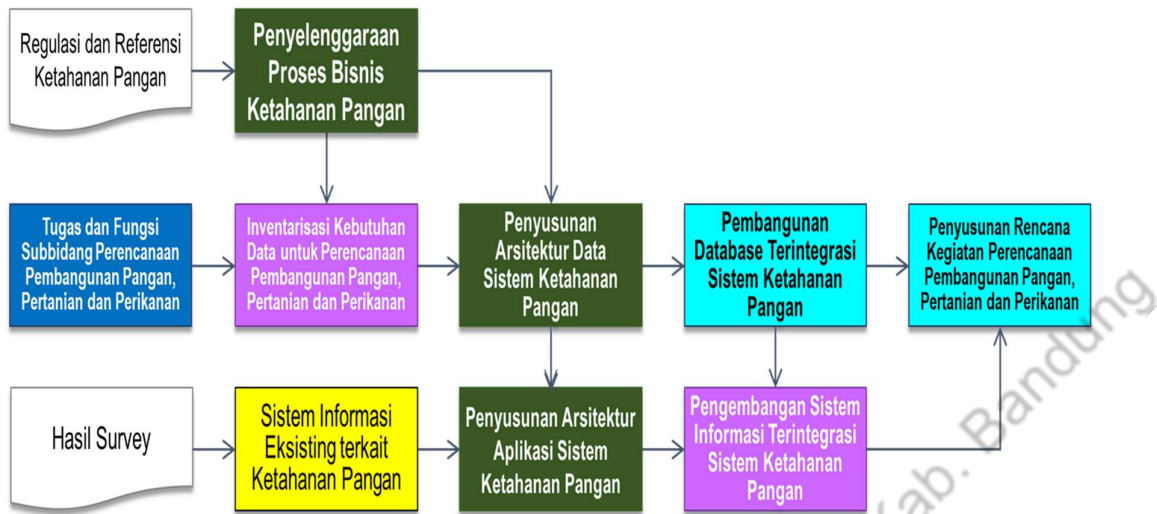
Regulasi dan Referensi Ketahanan Pangan

Penyelenggaraan Proses Bisnis Ketahanan Pangan

Tugas dan Fungsi Subbidang Perencanaan Pembangunan Pangan, Pertanian dan Perikanan

Inventarisasi Kebutuhan Data untuk Perencanaan Pembangunan Pangan, Pertanian dan Perikanan

Penyusunan Arsitektur Data Sistem Ketahanan Pangan

Pembangunan Database Terintegrasi Sistem Ketahanan Pangan

Penyusunan Rencana Kegiatan Perencanaan Pembangunan Pangan, Pertanian dan Perikanan

Hasil Survey

Sistem Informasi Eksisting terkait Ketahanan Pangan

Penyusunan Arsitektur Aplikasi Sistem Ketahanan Pangan

Pengembangan Sistem Informasi Terintegrasi Sistem Ketahanan Pangan

Kab. Bandung